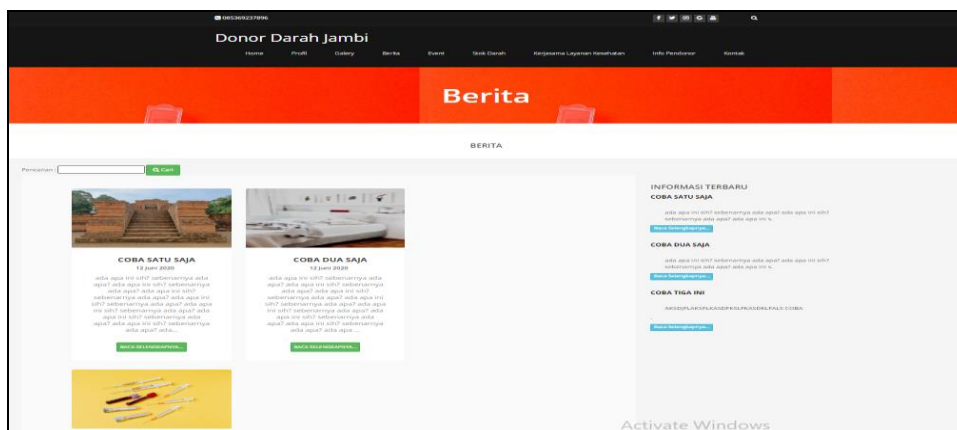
085369237896

Donor Darah Jambi

Home Profil Galery Berita Event Stok Darah Kerjasama Layanan Kesehatan Info Pendonor Kontak

Berita

BERITA

Pencarian : Q Cari

COBA SATU SAJA
12 Juni 2020
ada apa ini sih? sebenarnya ada apa? ada apa ini sih? sebenarnya ada apa? ada apa ini sih? sebenarnya ada apa? ada apa ini sih? sebenarnya ada apa? ada apa ini sih? sebenarnya ada apa? ada apa ini sih? sebenarnya ada apa? ada apa ini sih? sebenarnya ada apa? ada...
BACA SELENGKAPNYA...

COBA DUA SAJA
12 Juni 2020
ada apa ini sih? sebenarnya ada apa? ada apa ini sih? sebenarnya ada apa? ada apa ini sih? sebenarnya ada apa? ada apa ini sih? sebenarnya ada apa? ada apa ini sih? sebenarnya ada apa? ada apa ini sih? sebenarnya ada apa? ada apa ini sih? sebenarnya ada apa? ada...
BACA SELENGKAPNYA...

INFORMASI TERBARU
COBA SATU SAJA
ada apa ini sih? sebenarnya ada apa? ada apa ini sih? sebenarnya ada apa? ada apa ini s.
Baca Selengkapnya...
COBA DUA SAJA
ada apa ini sih? sebenarnya ada apa? ada apa ini sih? sebenarnya ada apa? ada apa ini s.
Baca Selengkapnya...
COBA TIGA INI
AKSDJFLAKSFLKASDFKSLFKASDKLFALS COBA
Baca Selengkapnya...

Activate Windows